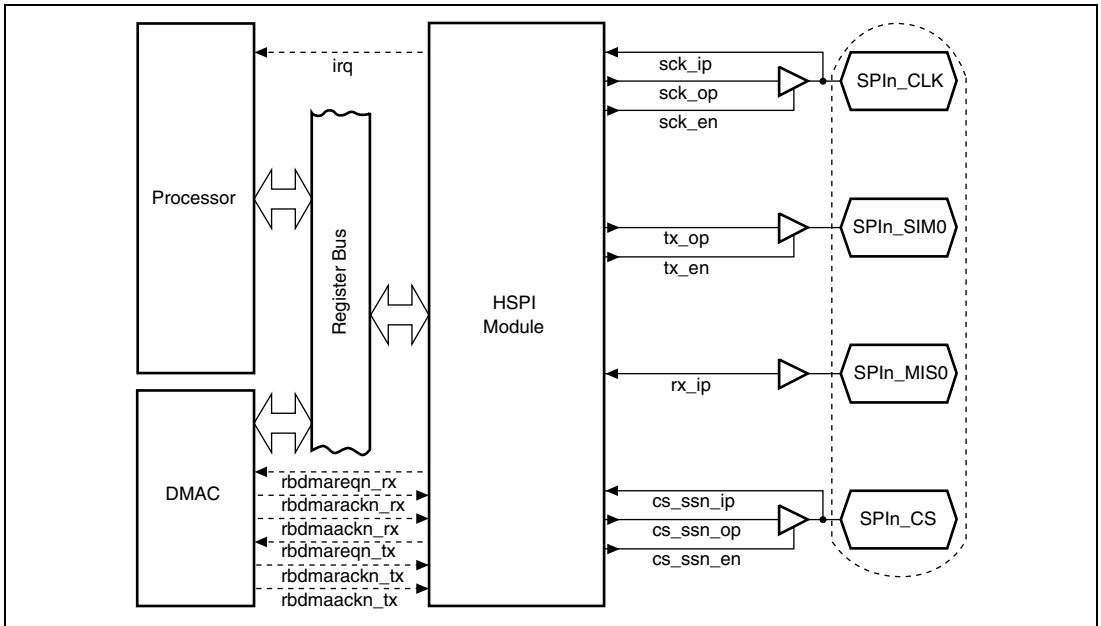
irq

Processor

Register Bus

HSPI Module

sck_ip
sck_op
sck_en

SPIn_CLK

tx_op
tx_en

SPIn_SIM0

rx_ip

SPIn_MIS0

DMAC

rbdmareqn_rx
rbdmarackn_rx
rbdmaackn_rx
rbdmareqn_tx
rbdmarackn_tx
rbdmaackn_tx

cs_ssn_ip
cs_ssn_op
cs_ssn_en

SPIn_CS